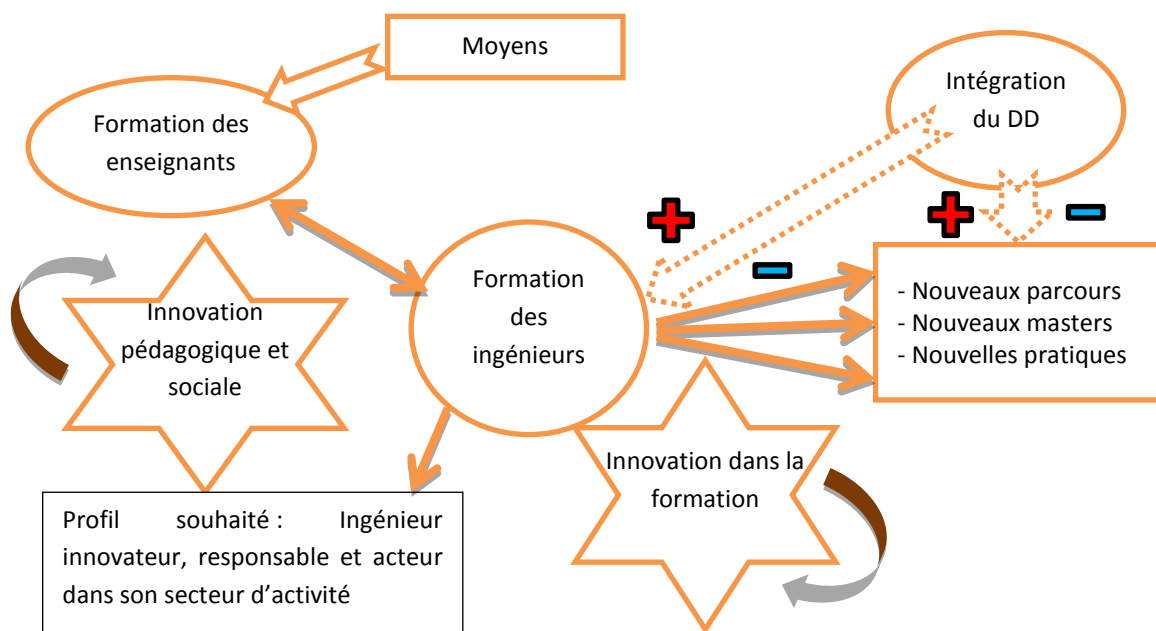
Moyens

Formation des enseignants

Intégration du DD

Innovation pédagogique et sociale

Formation des ingénieurs

- Nouveaux parcours
- Nouveaux masters
- Nouvelles pratiques

Innovation dans la formation

Profil souhaité : Ingénieur innovateur, responsable et acteur dans son secteur d'activité